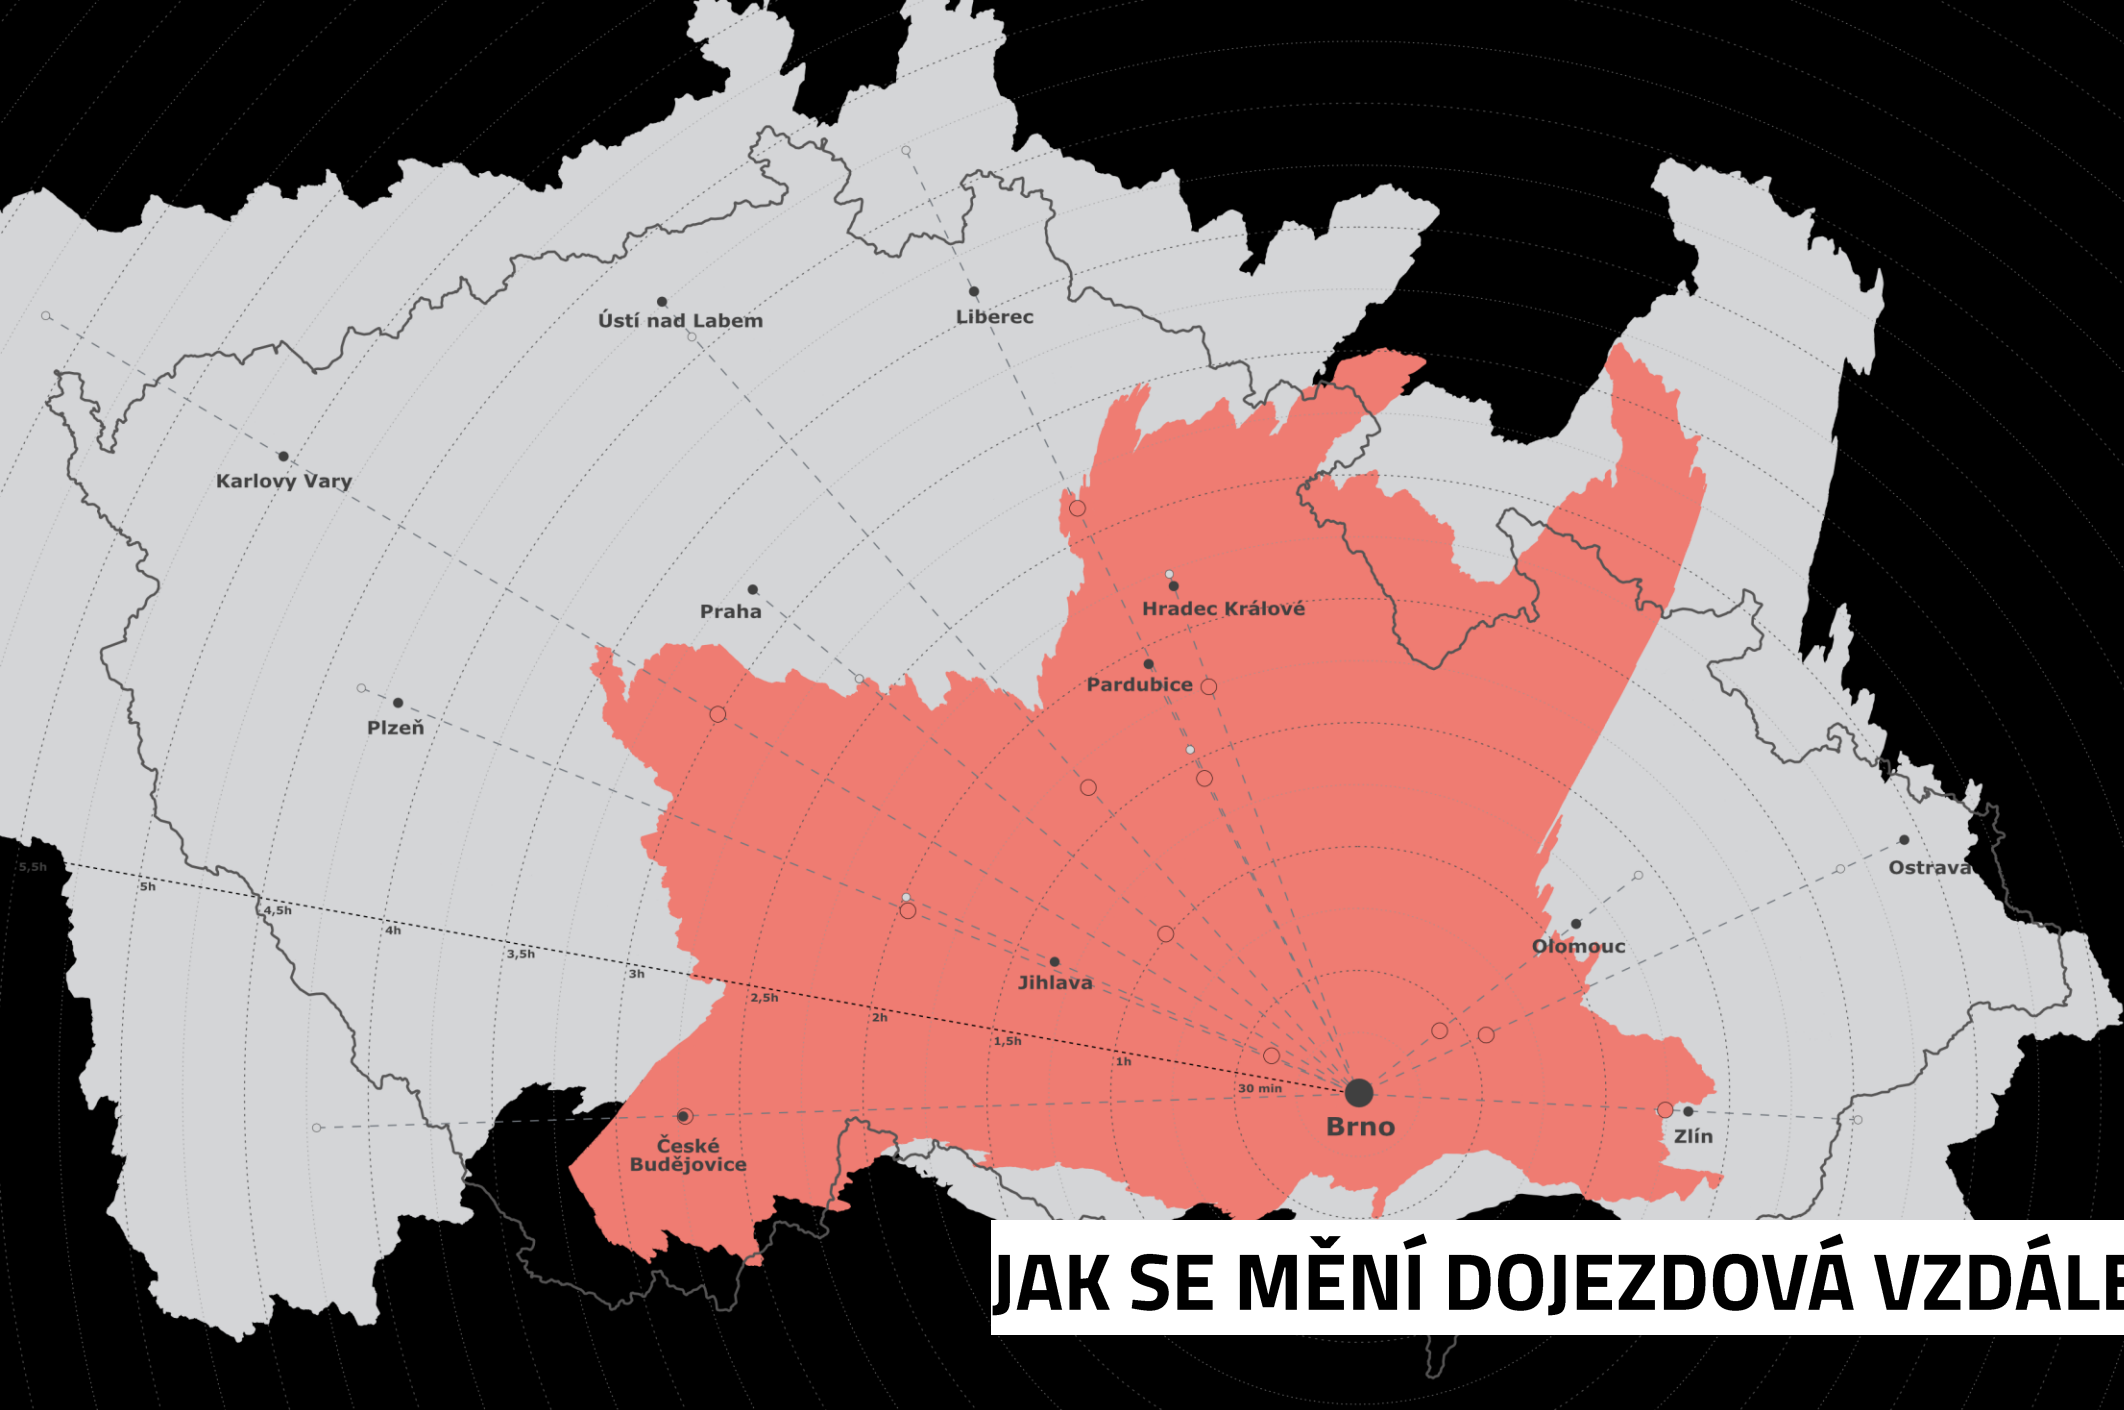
Ústí nad Labem
Liberec
Karlovy Vary
Hradec Králové
Praha
Pardubice
Plzeň
Ostrava
Olomouc
Jihlava
5,5h
5h
4,5h
4h
3,5h
3h
2,5h
2h
1,5h
1h
30 min
České Budějovice
Brno
Zlín

JAK SE MĚNÍ DOJEZDOVÁ VZDÁLE